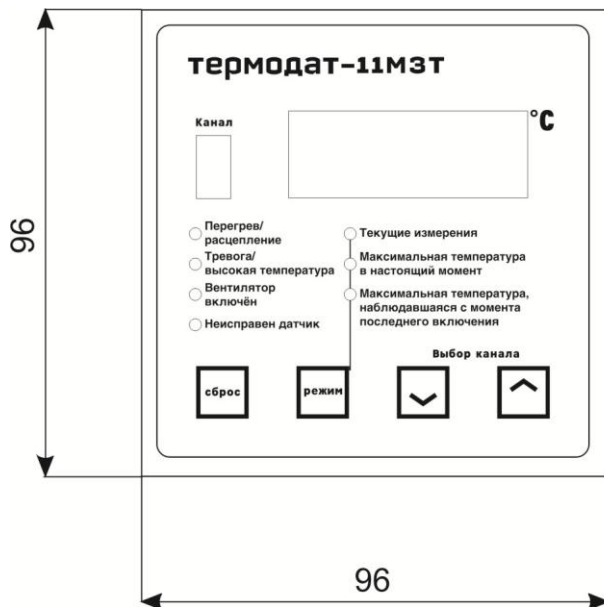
96

термодат-11м3т

Канал

°C

Перегрев/ расцепление

Тревога/ высокая температура

Вентилятор включён

Неисправен датчик

Текущие измерения

Максимальная температура в настоящий момент

Максимальная температура, наблюдавшаяся с момента последнего включения

Выбор канала

сброс

режим

96